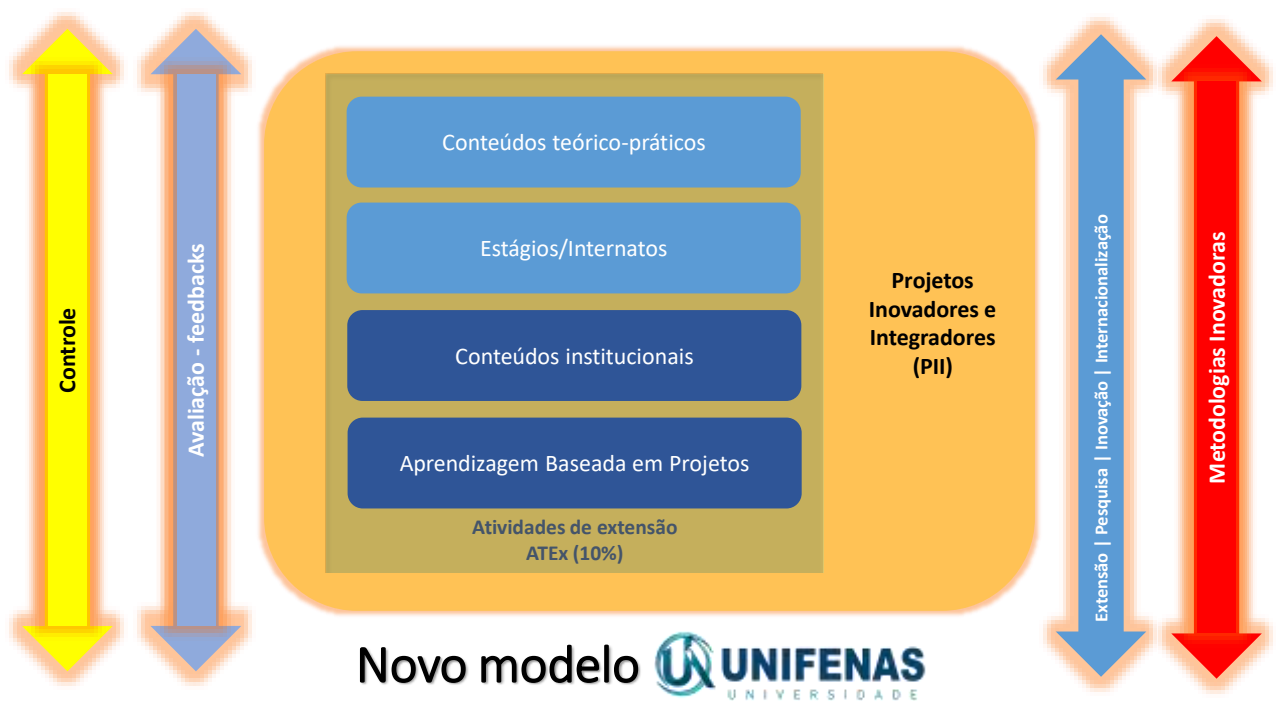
Controle

Avaliação - feedbacks

Conteúdos teórico-práticos

Estágios/Internatos

Conteúdos institucionais

Aprendizagem Baseada em Projetos

Atividades de extensão
ATEx (10%)

Projetos Inovadores e Integradores (PII)

Extensão | Pesquisa | Inovação | Internacionalização

Metodologias Inovadoras

Novo modelo UNIFENAS UNIVERSIDADE